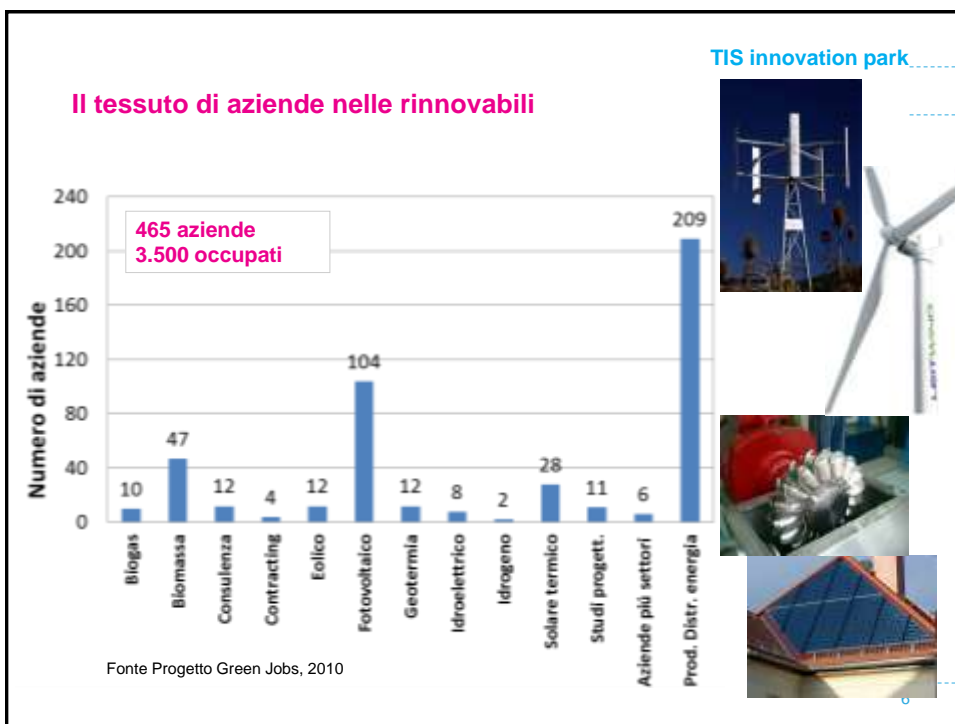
TIS innovation park

Il tessuto di aziende nelle rinnovabili

465 aziende
3.500 occupati

Numero di aziende

240
200
160
120
80
40
0

10
47
12
4
12
104
12
8
2
28
11
6
209

Biogas
Biomassa
Consulenza
Contracting
Eolico
Fotovoltaico
Geotermia
Idroelettrico
Idrogeno
Solare termico
Studi progett.
Aziende più settori
Prod. Distr. energia

Fonte Progetto Green Jobs, 2010

6